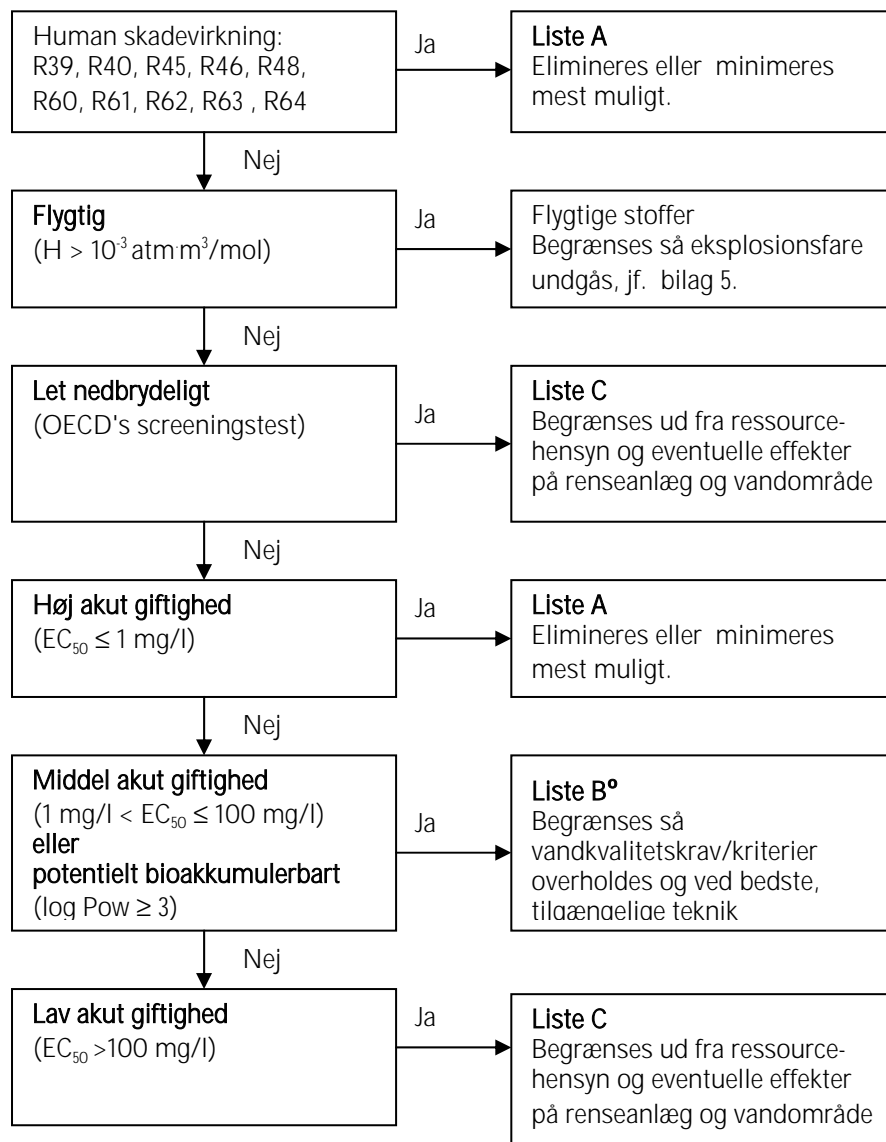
Human skadevirkning:
R39, R40, R45, R46, R48,
R60, R61, R62, R63 , R64

Ja

Liste A
Elimineres eller minimeres mest muligt.

Nej

Flygtig
(H > $10^{-3}$ atm·m$^3$/mol)

Ja

Flygtige stoffer
Begrænses så eksplosionsfare undgås, jf. bilag 5.

Nej

Let nedbrydeligt
(OECD's screeningstest)

Ja

Liste C
Begrænses ud fra ressourcehensyn og eventuelle effekter på renseanlæg og vandområde

Nej

Høj akut giftighed
($EC_{50} \leq 1$ mg/l)

Ja

Liste A
Elimineres eller minimeres mest muligt.

Nej

Middel akut giftighed
(1 mg/l < $EC_{50} \leq 100$ mg/l)
eller
potentielt bioakkumulerbart
(log Pow ≥ 3)

Ja

Liste B°
Begrænses så vandkvalitetskrav/kriterier overholdes og ved bedste, tilgængelige teknik

Nej

Lav akut giftighed
($EC_{50}$ >100 mg/l)

Ja

Liste C
Begrænses ud fra ressourcehensyn og eventuelle effekter på renseanlæg og vandområde